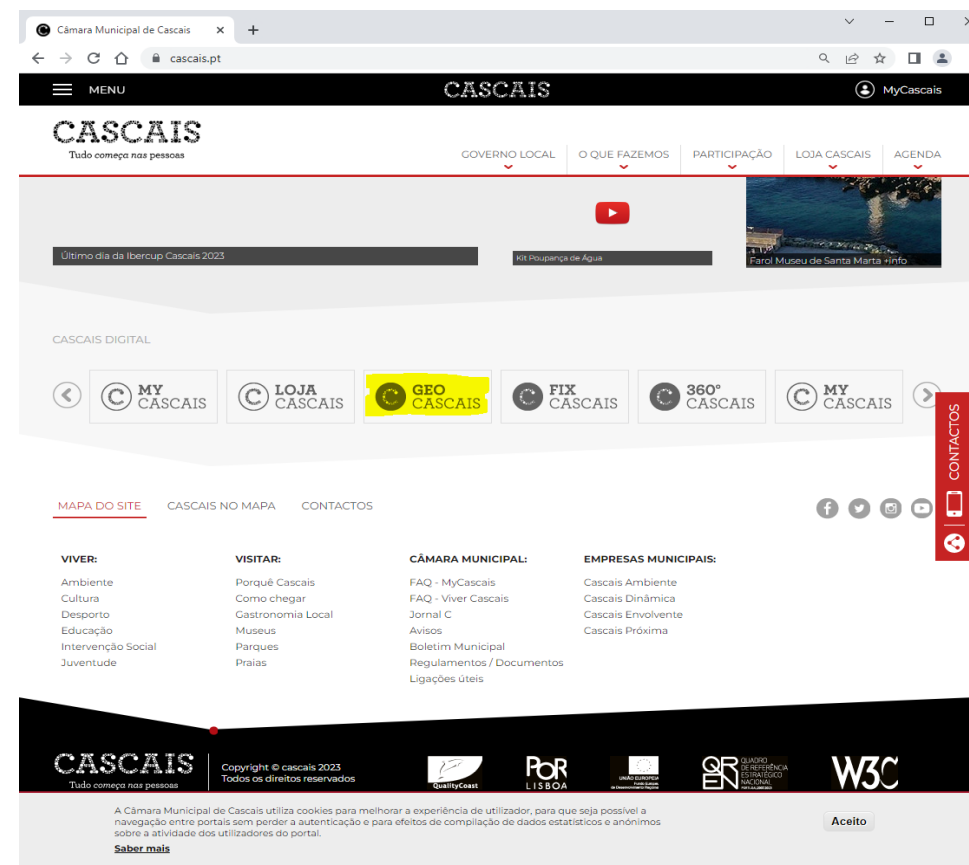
Câmara Municipal de Cascais ×

cascais.pt

MENU CASCAIS MyCascais

CASCAIS
Tudo começa nas pessoas

GOVERNO LOCAL | O QUE FAZEMOS | PARTICIPAÇÃO | LOJA CASCAIS | AGENDA

Último dia da Ibercup Cascais 2023

Kit Poupança de Água

Farol Museu de Santa Marta +info

CASCAIS DIGITAL

MY CASCAIS
LOJA CASCAIS
GEO CASCAIS
FIX CASCAIS
360° CASCAIS
MY CASCAIS

CONTACTOS

MAPA DO SITE CASCAIS NO MAPA CONTACTOS

VIVER:
Ambiente
Cultura
Desporto
Educação
Intervenção Social
Juventude

VISITAR:
Porquê Cascais
Como chegar
Gastronomia Local
Museus
Parques
Praias

CÂMARA MUNICIPAL:
FAQ - MyCascais
FAQ - Viver Cascais
Jornal C
Avisos
Boletim Municipal
Regulamentos / Documentos
Ligações úteis

EMPRESAS MUNICIPAIS:
Cascais Ambiente
Cascais Dinâmica
Cascais Envolvente
Cascais Próxima

CASCAIS
Tudo começa nas pessoas

Copyright © cascais 2023
Todos os direitos reservados

QualityCoast
POR LISBOA
UNIÃO EUROPEIA
QREN QUADRO DE REFERÊNCIA ESTRATÉGICO NACIONAL
W3C

A Câmara Municipal de Cascais utiliza cookies para melhorar a experiência de utilizador, para que seja possível a navegação entre portais sem perder a autenticação e para efeitos de compilação de dados estatísticos e anónimos sobre a atividade dos utilizadores do portal.
Saber mais

Aceito